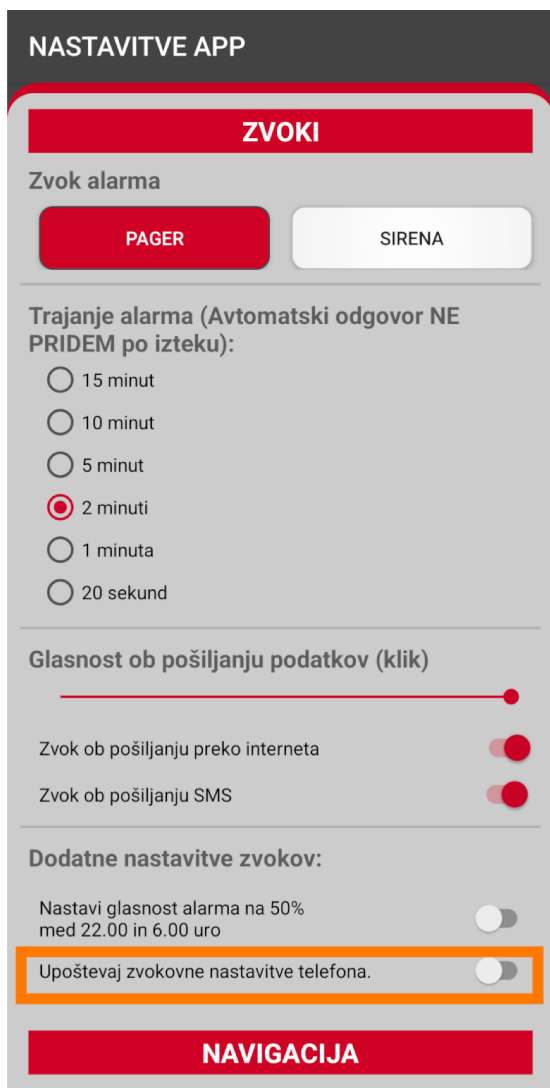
NASTAVITVE APP

ZVOKI

Zvok alarma

PAGER

SIRENA

Trajanje alarma (Avtomatski odgovor NE PRIDEM po izteku):

15 minut

10 minut

5 minut

2 minuti

1 minuta

20 sekund

Glasnost ob pošiljanju podatkov (klik)

Zvok ob pošiljanju preko interneta

Zvok ob pošiljanju SMS

Dodatne nastavitve zvokov:

Nastavi glasnost alarma na 50% med 22.00 in 6.00 uro

Upoštevaj zvokovne nastavitve telefona.

NAVIGACIJA